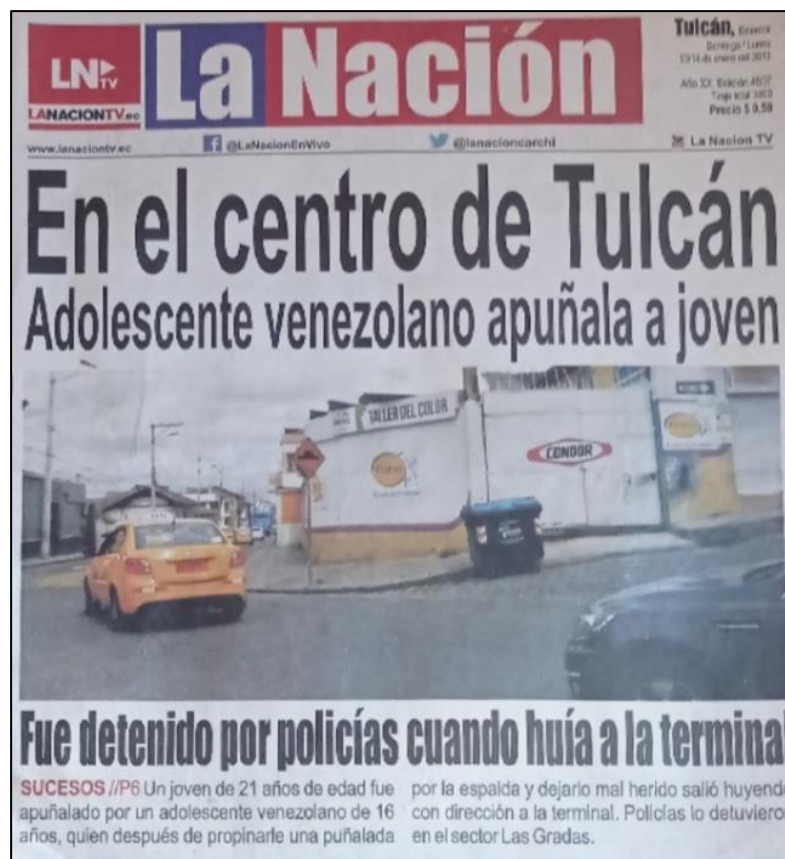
LN TV
LANACIONTV.ec

La Nación

Tulcán, Ecuador
Domingo / Lunes
13/14 de enero del 2019

Año XX Edición 4607
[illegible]
Precio $ 0.50

www.lanaciontv.ec
@LaNacionEnVivo
@lanacioncarchi
La Nacion TV

En el centro de Tulcán
Adolescente venezolano apuñala a joven

TALLER DEL COLOR
CONDOR

Fue detenido por policías cuando huía a la terminal

SUCESOS //P6 Un joven de 21 años de edad fue apuñalado por un adolescente venezolano de 16 años, quien después de propinarle una puñalada por la espalda y dejarlo mal herido salió huyend con dirección a la terminal. Policías lo detuviero en el sector Las Gradas.